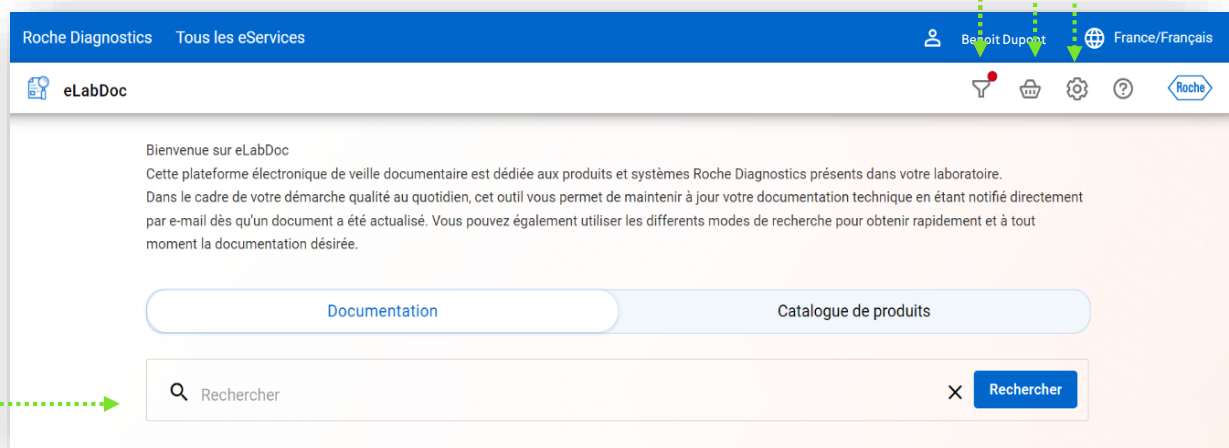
Roche Diagnostics Tous les eServices

Benoit Dupont France/Français

eLabDoc

Roche

Bienvenue sur eLabDoc
Cette plateforme électronique de veille documentaire est dédiée aux produits et systèmes Roche Diagnostics présents dans votre laboratoire.
Dans le cadre de votre démarche qualité au quotidien, cet outil vous permet de maintenir à jour votre documentation technique en étant notifié directement par e-mail dès qu'un document a été actualisé. Vous pouvez également utiliser les differents modes de recherche pour obtenir rapidement et à tout moment la documentation désirée.

Documentation Catalogue de produits

Rechercher × Rechercher